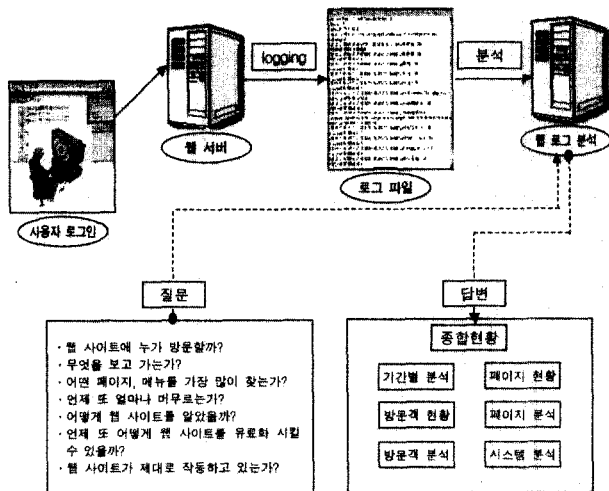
사용자 로그인

웹 서버

logging

로그 파일

분석

웹 로그 분석

질문

답변

· 웹 사이트에 누가 방문할까?
· 무엇을 보고 가는가?
· 어떤 페이지, 메뉴를 가장 많이 찾는가?
· 언제 또 얼마나 머무르는가?
· 어떻게 웹 사이트를 알았을까?
· 언제 또 어떻게 웹 사이트를 유료화 시킬 수 있을까?
· 웹 사이트가 제대로 작동하고 있는가?

종합현황

기간별 분석

페이지 현황

방문객 현황

페이지 분석

방문객 분석

시스템 분석